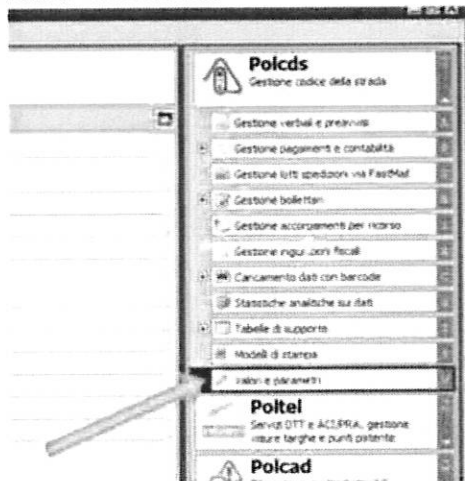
Polcds
Gestione codice della strada

Gestione verbali e preavvisi
Gestione pagamenti e contabilità
Gestione lotti spedizioni via FastMail
Gestione bollettari
Gestione accoglimenti per ricorso
Gestione ingiunzioni fiscali
Caricamento dati con barcode
Statistiche analitiche sui dati
Tabelle di supporto
Modelli di stampa
Valori e parametri

Poltel
Servizi DTT e ACI/PRA, gestione visure targhe e punti patente

Polcad
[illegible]